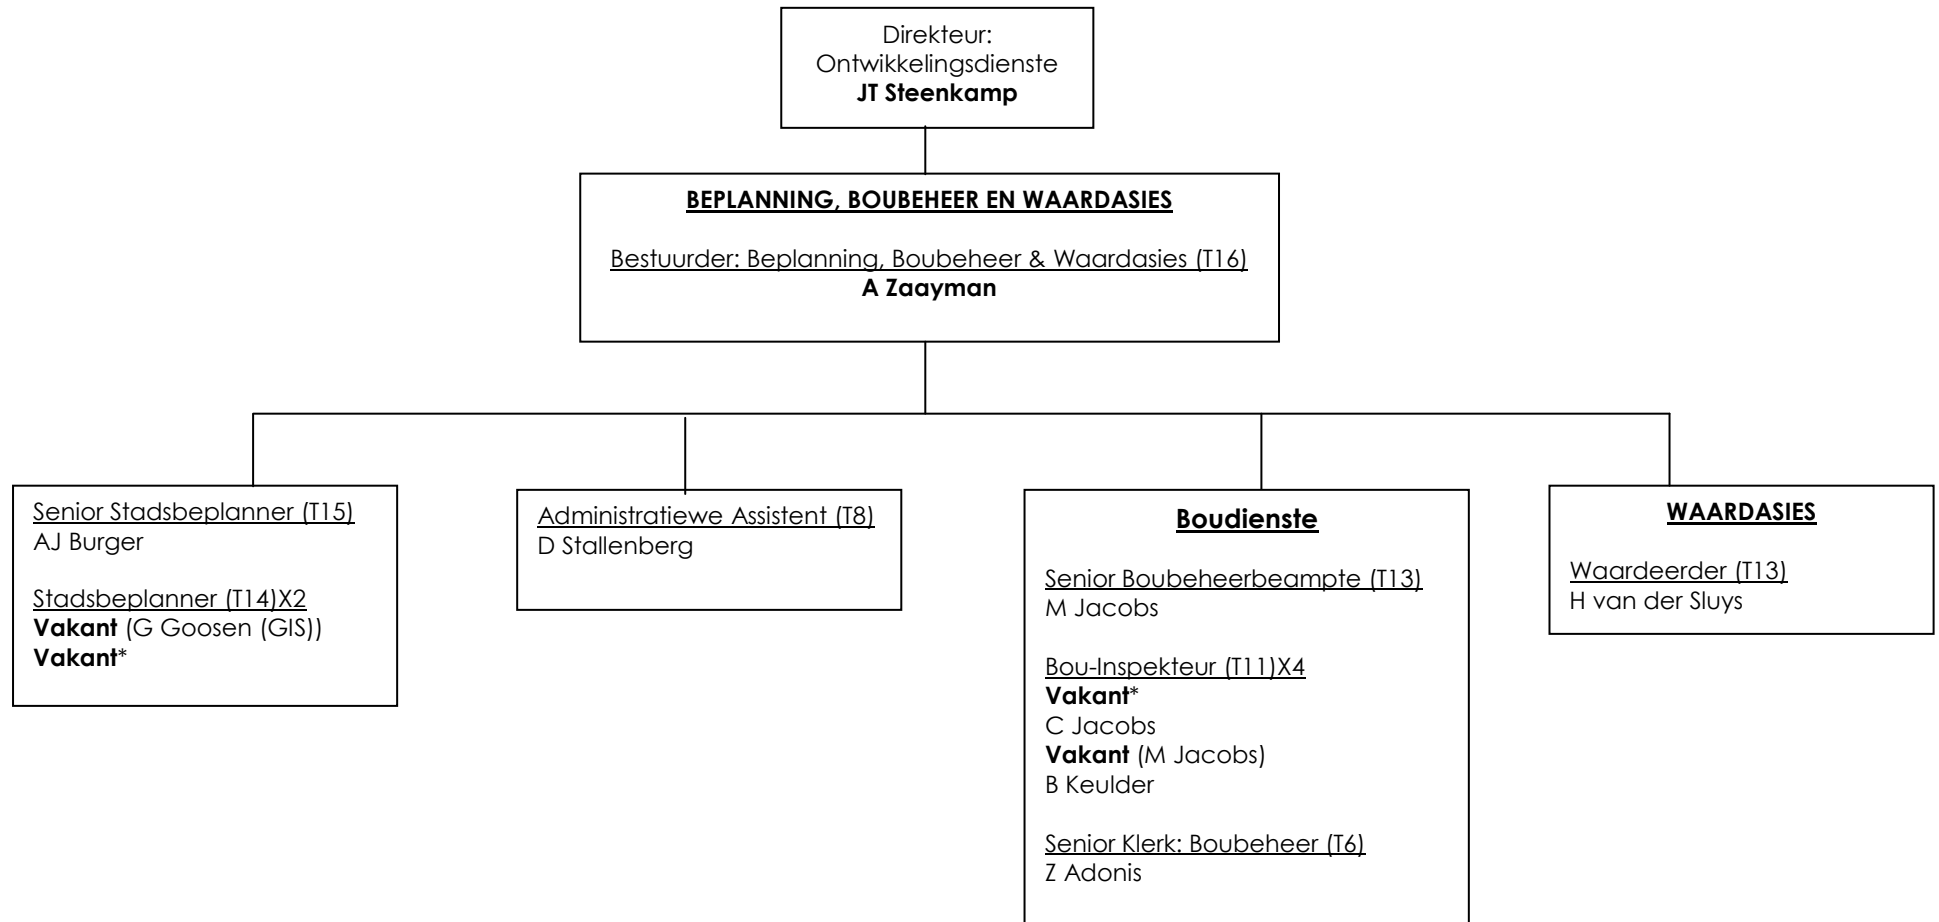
Direkteur:
Ontwikkelingsdienste
JT Steenkamp

BEPLANNING, BOUBEHEER EN WAARDASIES

Bestuurder: Beplanning, Boubeheer & Waardasies (T16)
A Zaayman

Senior Stadsbeplanner (T15)
AJ Burger

Stadsbeplanner (T14)X2
Vakant (G Goosen (GIS))
Vakant*

Administratiewe Assistent (T8)
D Stallenberg

Boudienste

Senior Boubeheerbeampte (T13)
M Jacobs

Bou-Inspekteur (T11)X4
Vakant*
C Jacobs
Vakant (M Jacobs)
B Keulder

Senior Klerk: Boubeheer (T6)
Z Adonis

WAARDASIES

Waardeerder (T13)
H van der Sluys